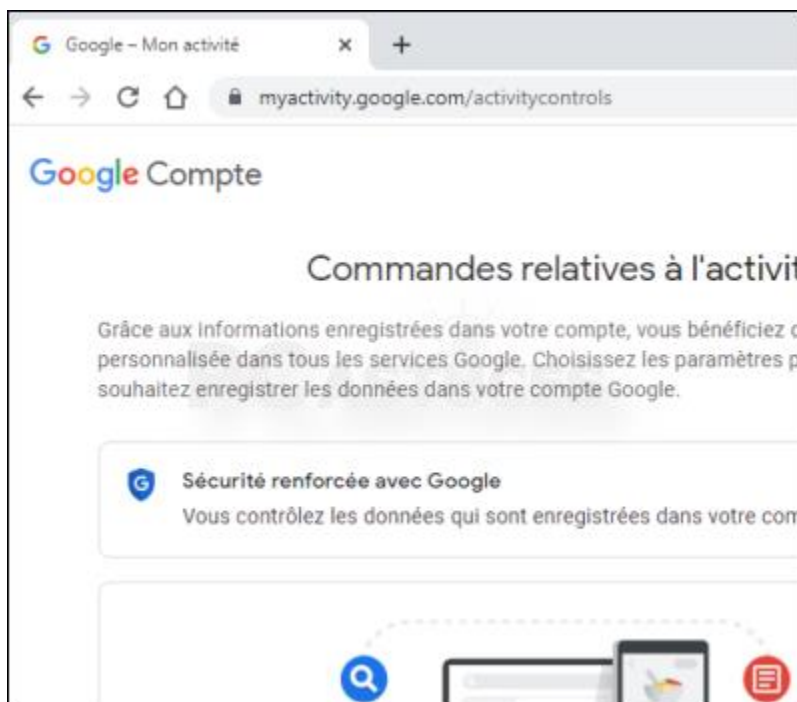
Google – Mon activité ×

+

myactivity.google.com/activitycontrols

Google Compte

Commandes relatives à l'activit

Grâce aux informations enregistrées dans votre compte, vous bénéficiez c personnalisée dans tous les services Google. Choisissez les paramètres p souhaitez enregistrer les données dans votre compte Google.

Sécurité renforcée avec Google

Vous contrôlez les données qui sont enregistrées dans votre com